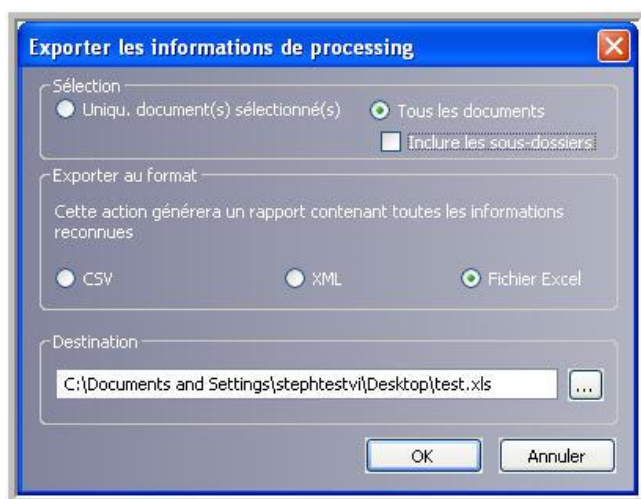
Exporter les informations de processing

Sélection

Uniqu. document(s) sélectionné(s)

Tous les documents

Inclure les sous-dossiers

Exporter au format

Cette action générera un rapport contenant toutes les informations reconnues

CSV

XML

Fichier Excel

Destination

C:\Documents and Settings\stephtestvi\Desktop\test.xls

...

OK

Annuler